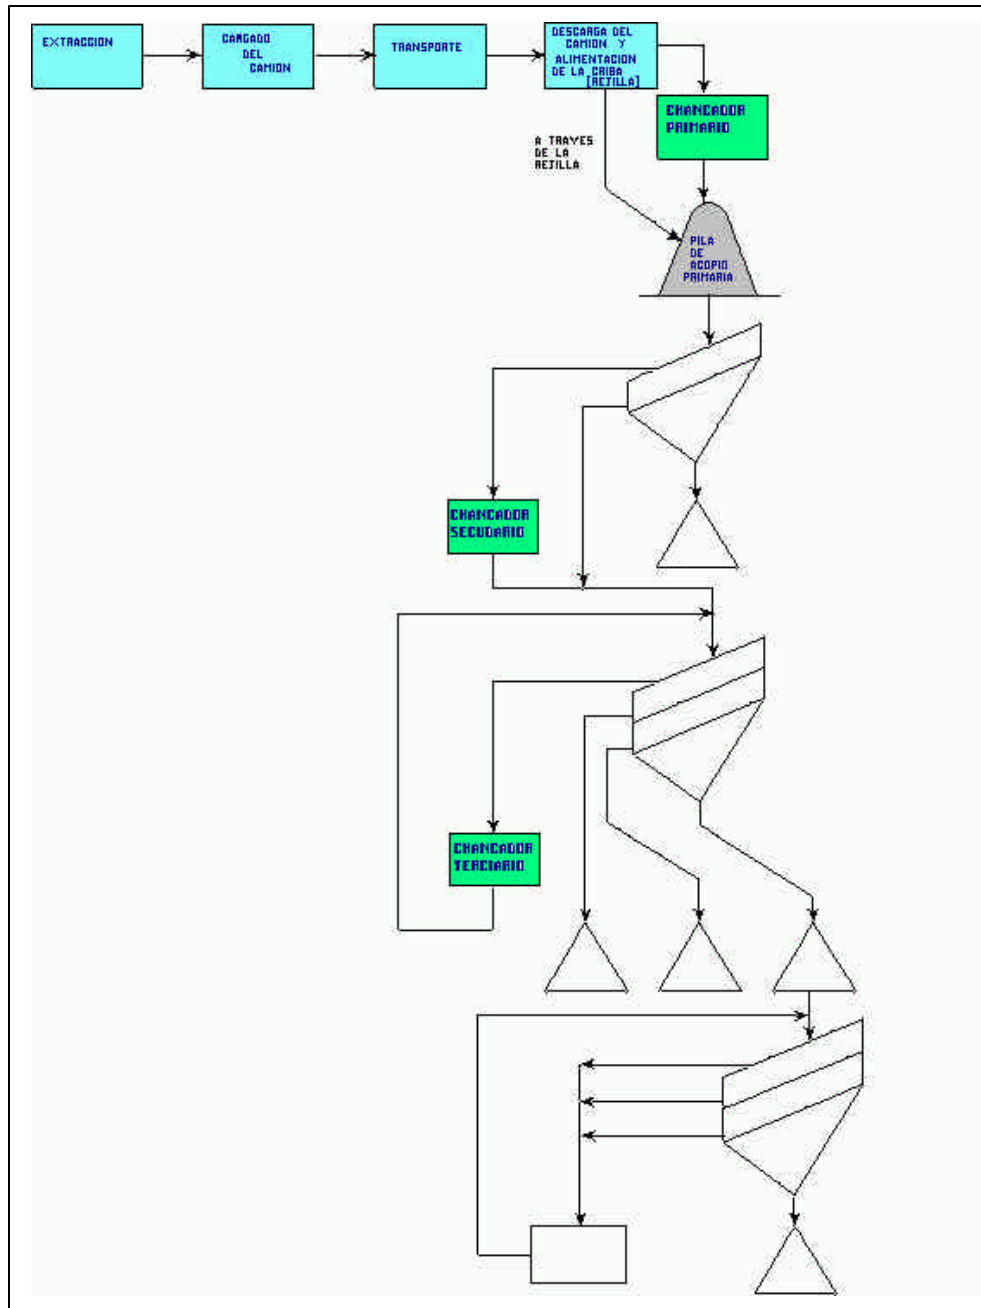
EXTRACCION

CARGADO DEL CAMION

TRANSPORTE

DESCARGA DEL CAMION Y ALIMENTACION DE LA CRIBA (REJILLA)

CHANCADOR PRIMARIO

A TRAVES DE LA REJILLA

PILA DE ACOPIO PRIMARIA

CHANCADOR SECUDARIO

CHANCADOR TERCIARIO